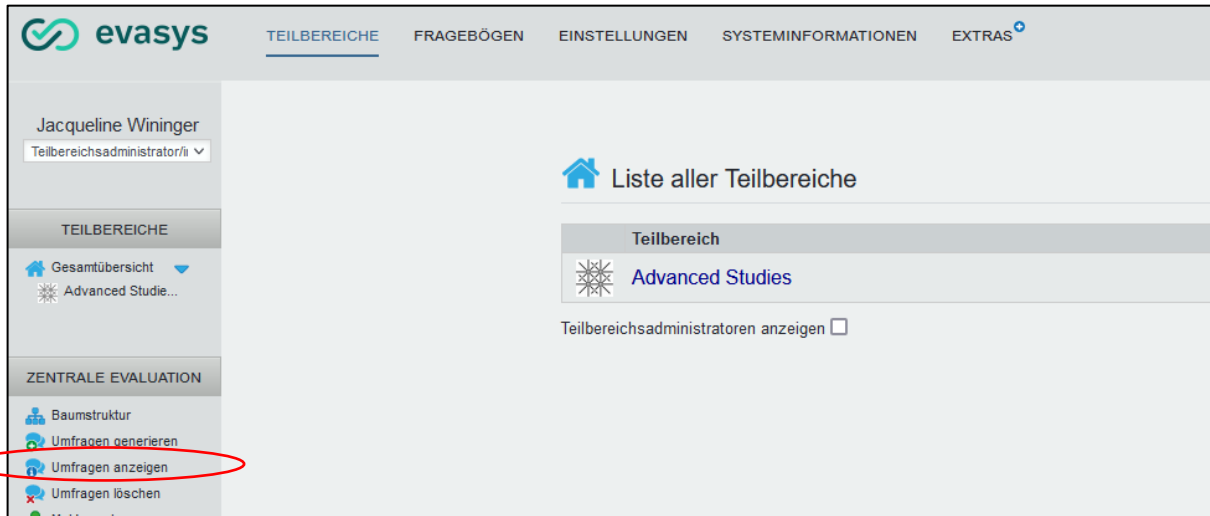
evasys

TEILBEREICHE FRAGEBÖGEN EINSTELLUNGEN SYSTEMINFORMATIONEN EXTRAS

Jacqueline Wininger

Teilbereichsadministrator/i

TEILBEREICHE

Gesamtübersicht

Advanced Studie...

ZENTRALE EVALUATION

Baumstruktur

Umfragen generieren

Umfragen anzeigen

Umfragen löschen

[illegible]

Liste aller Teilbereiche

| Teilbereich |
|---|
| Advanced Studies |

Teilbereichsadministratoren anzeigen